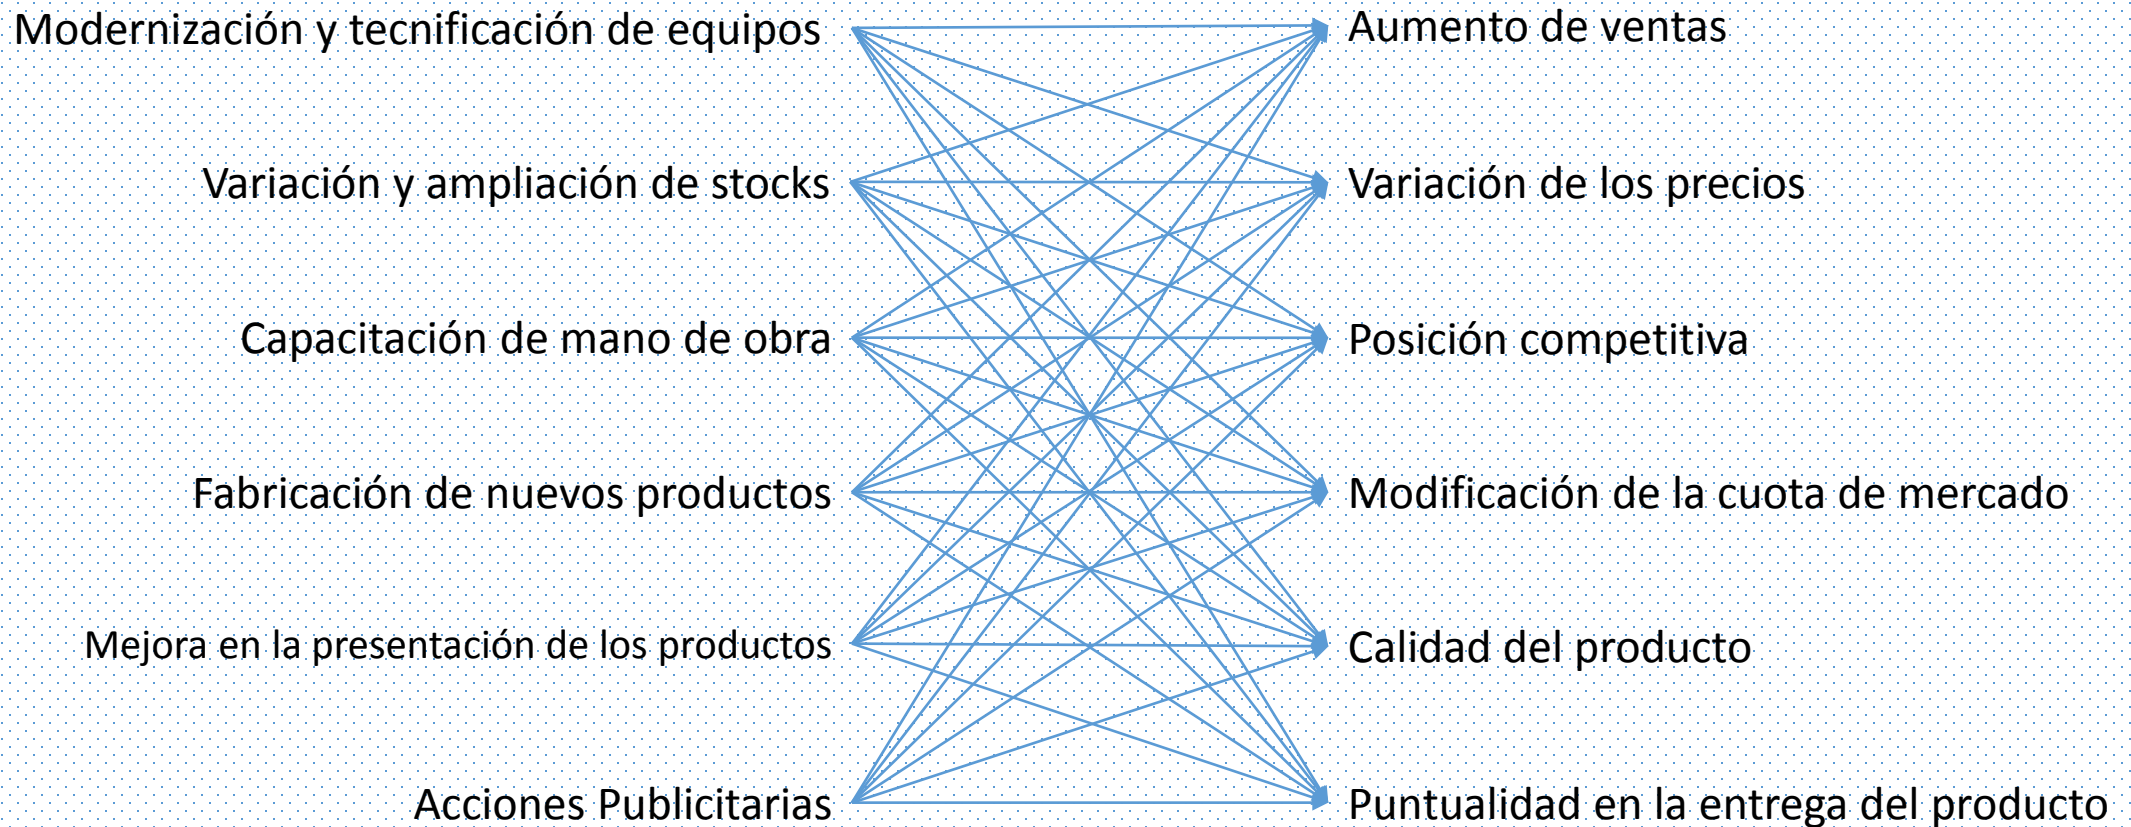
Modernización y tecnificación de equipos

Variación y ampliación de stocks

Capacitación de mano de obra

Fabricación de nuevos productos

Mejora en la presentación de los productos

Acciones Publicitarias

Aumento de ventas

Variación de los precios

Posición competitiva

Modificación de la cuota de mercado

Calidad del producto

Puntualidad en la entrega del producto